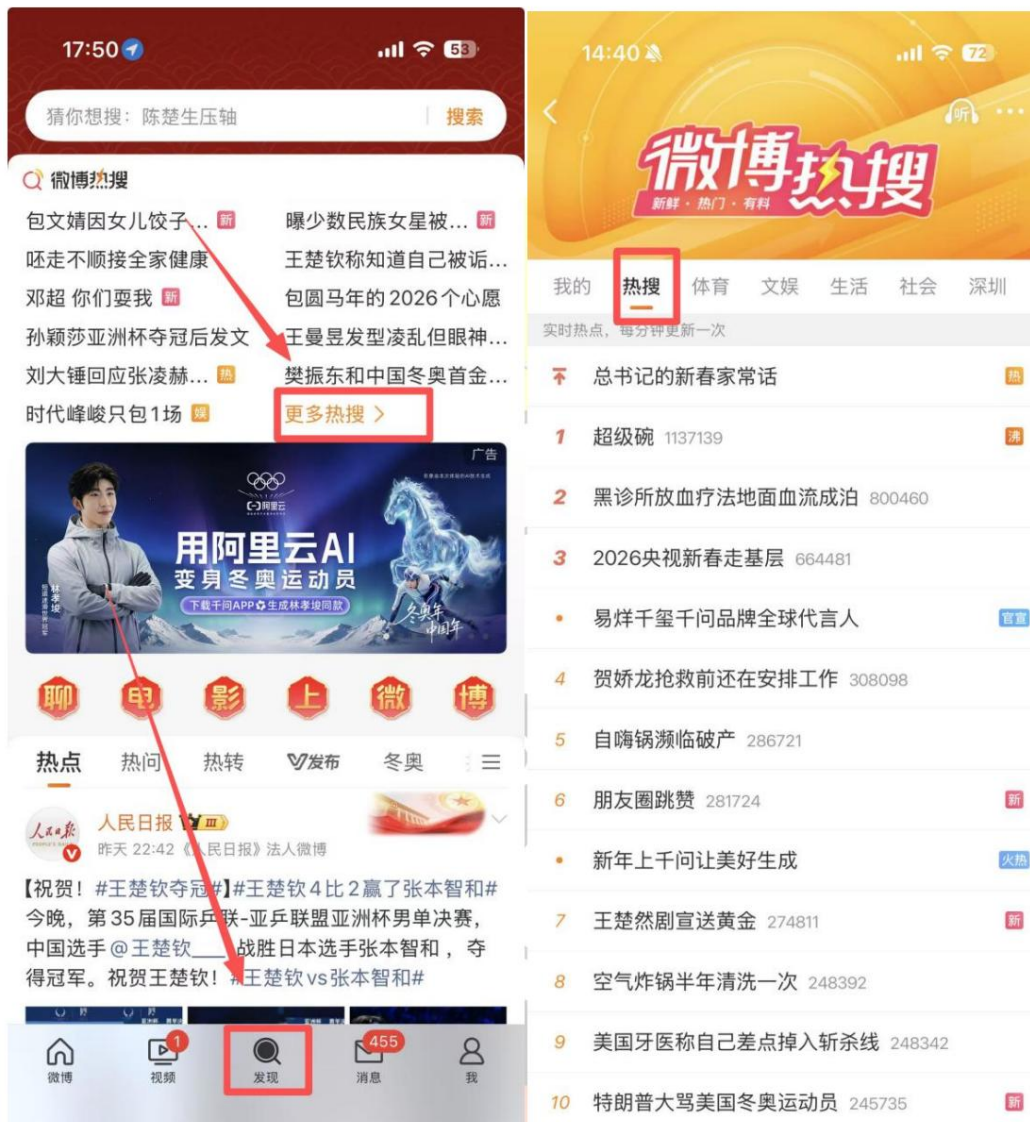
17:50 53

猜你想搜：陈楚生压轴 搜索

微博热搜

包文婧因女儿饺子… 新
曝少数民族女星被… 新
呸走不顺接全家健康
王楚钦称知道自己被诟…
邓超 你们耍我 新
包圆马年的 2026 个心愿
孙颖莎亚洲杯夺冠后发文
王曼昱发型凌乱但眼神…
刘大锤回应张凌赫… 热
樊振东和中国冬奥首金…
时代峰峻只包1场 娱
更多热搜 >

广告
阿里云
用阿里云AI 变身冬奥运动员
下载千问APP 生成林孝埈同款
林孝埈
冬奥年 中国年

聊 电 影 上 微 博

热点 热问 热转 V发布 冬奥

人民日报
昨天 22:42 《人民日报》法人微博
【祝贺！#王楚钦夺冠#】#王楚钦 4比2赢了张本智和# 今晚，第 35 届国际乒联-亚乒联盟亚洲杯男单决赛，中国选手 @王楚钦___ 战胜日本选手张本智和，夺得冠军。祝贺王楚钦！#王楚钦vs张本智和#

微博 视频 1 发现 455 消息 我

14:40 72

听

微博热搜
新鲜·热门·有料

我的 热搜 体育 文娱 生活 社会 深圳

实时热点，每分钟更新一次

总书记的新春家常话 热
1 超级碗 1137139 沸
2 黑诊所放血疗法地面血流成泊 800460
3 2026央视新春走基层 664481
• 易烊千玺千问品牌全球代言人 官宣
4 贺娇龙抢救前还在安排工作 308098
5 自嗨锅濒临破产 286721
6 朋友圈跳赞 281724 新
• 新年上千问让美好生成 火热
7 王楚然剧宣送黄金 274811 新
8 空气炸锅半年清洗一次 248392
9 美国牙医称自己差点掉入斩杀线 248342
10 特朗普大骂美国冬奥运动员 245735 新